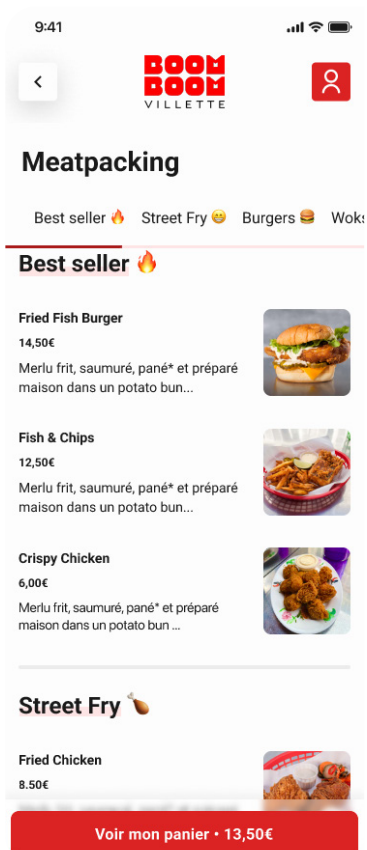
9:41

BOOM BOOM VILLETTE

Meatpacking

Best seller 🔥 Street Fry 😁 Burgers 🍔 Woks

Best seller 🔥

Fried Fish Burger
14,50€
Merlu frit, saumuré, pané* et préparé maison dans un potato bun...

Fish & Chips
12,50€
Merlu frit, saumuré, pané* et préparé maison dans un potato bun...

Crispy Chicken
6,00€
Merlu frit, saumuré, pané* et préparé maison dans un potato bun ...

Street Fry 🍗

Fried Chicken
8.50€
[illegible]

Voir mon panier • 13,50€